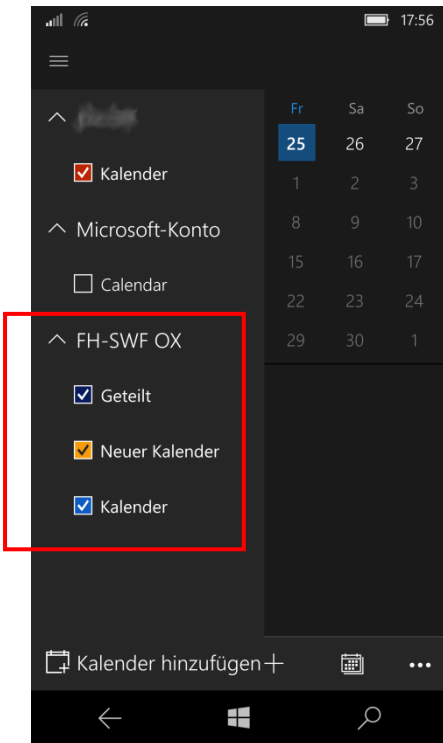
17:56

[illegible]

Kalender

Microsoft-Konto

Calendar

FH-SWF OX

Geteilt

Neuer Kalender

Kalender

| Fr | Sa | So |
|---|---|---|
| 25 | 26 | 27 |
| 1 | 2 | 3 |
| 8 | 9 | 10 |
| 15 | 16 | 17 |
| 22 | 23 | 24 |
| 29 | 30 | 1 |

Kalender hinzufügen +

...